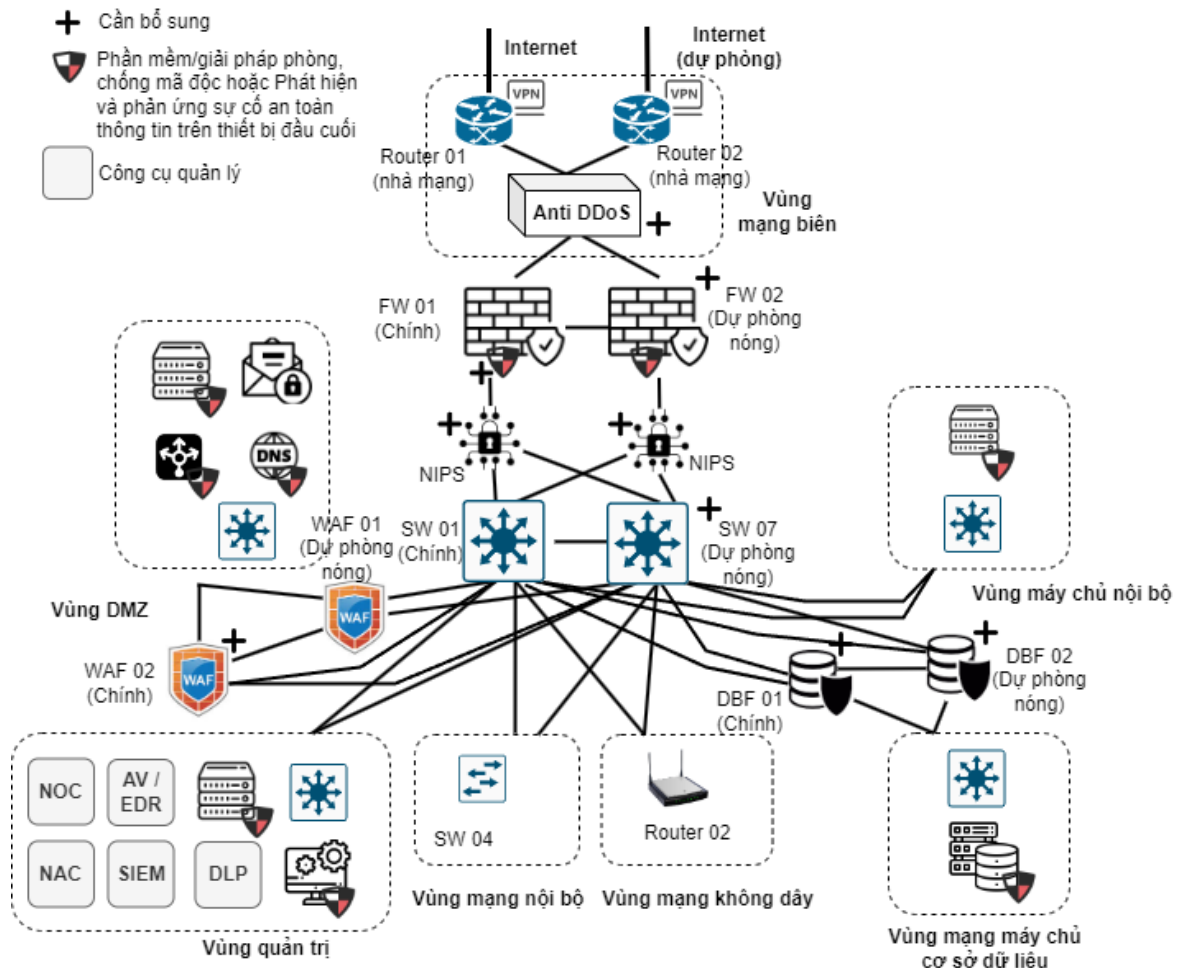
+ Cần bổ sung

Phần mềm/giải pháp phòng, chống mã độc hoặc Phát hiện và phản ứng sự cố an toàn thông tin trên thiết bị đầu cuối

Công cụ quản lý

Internet

Internet (dự phòng)

VPN

VPN

Router 01 (nhà mạng)

Router 02 (nhà mạng)

Anti DDoS +

Vùng mạng biên

+

FW 01 (Chính)

FW 02 (Dự phòng nóng)

+

+

+

NIPS

NIPS

DNS

WAF 01 (Dự phòng nóng)

SW 01 (Chính)

+

SW 07 (Dự phòng nóng)

Vùng máy chủ nội bộ

Vùng DMZ

WAF

+

WAF

WAF 02 (Chính)

+

+

DBF 02 (Dự phòng nóng)

DBF 01 (Chính)

NOC

AV / EDR

NAC

SIEM

DLP

SW 04

Router 02

Vùng mạng nội bộ

Vùng mạng không dây

Vùng quản trị

Vùng mạng máy chủ cơ sở dữ liệu